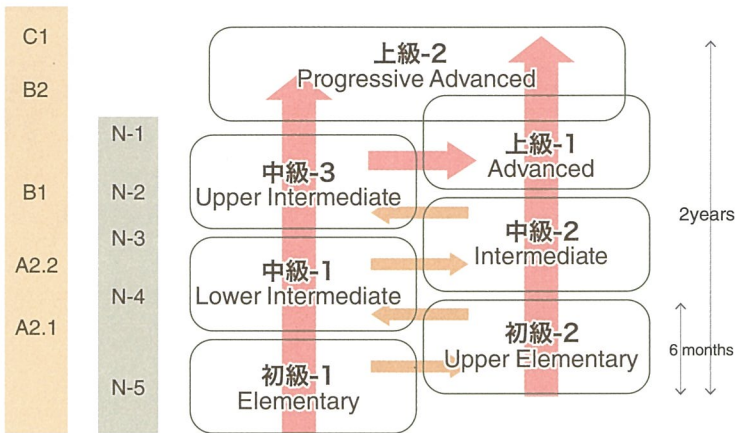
C1
B2
B1
A2.2
A2.1

N-1
N-2
N-3
N-4
N-5

上級-2
Progressive Advanced

上級-1
Advanced

中級-3
Upper Intermediate

中級-2
Intermediate

中級-1
Lower Intermediate

初級-2
Upper Elementary

初級-1
Elementary

2years

6 months